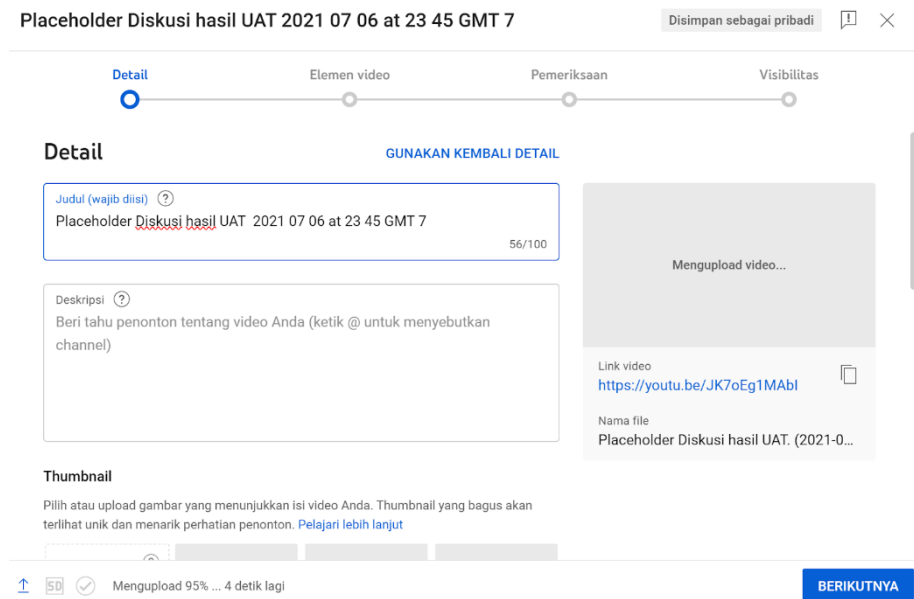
Placeholder Diskusi hasil UAT 2021 07 06 at 23 45 GMT 7

Disimpan sebagai pribadi

Detail
Elemen video
Pemeriksaan
Visibilitas

Detail

GUNAKAN KEMBALI DETAIL

Judul (wajib diisi) ?
Placeholder Diskusi hasil UAT 2021 07 06 at 23 45 GMT 7
56/100

Deskripsi ?
Beri tahu penonton tentang video Anda (ketik @ untuk menyebutkan channel)

Mengupload video...

Link video
https://youtu.be/JK7oEg1MAbI

Nama file
Placeholder Diskusi hasil UAT. (2021-0...

Thumbnail
Pilih atau upload gambar yang menunjukkan isi video Anda. Thumbnail yang bagus akan terlihat unik dan menarik perhatian penonton. Pelajari lebih lanjut

SD
Mengupload 95% ... 4 detik lagi

BERIKUTNYA